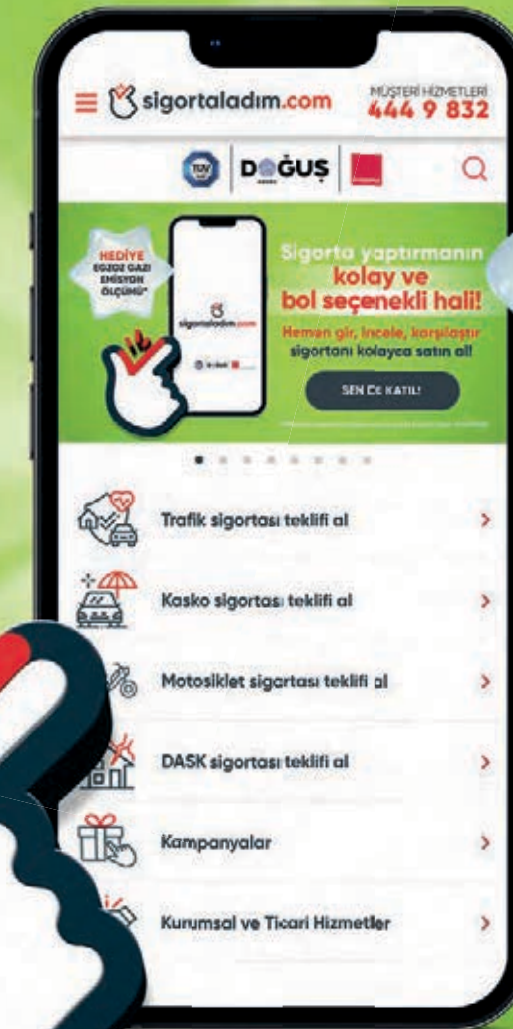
sigortaladım.com

MÜŞTERİ HİZMETLERİ
444 9 832

DOĞUŞ

HEDİYE
EGZOZ GAZI EMİSYON ÖLÇÜMÜ*

sigortaladım.com

Sigorta yaptırmanın
kolay ve
bol seçenekli hali!

Hemen gir, incele, karşılaştır
sigortanı kolayca satın al!

SEN DE KATIL!

Trafik sigortası teklifi al

Kasko sigortası teklifi al

Motosiklet sigortası teklifi al

DASK sigortası teklifi al

Kampanyalar

Kurumsal ve Ticari Hizmetler